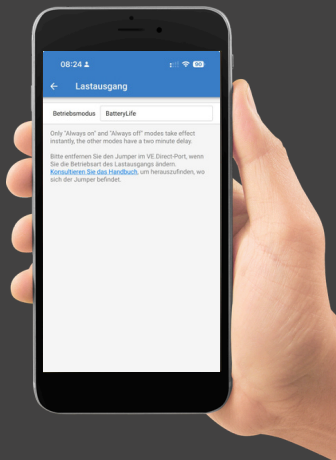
08:24

Lastausgang

Betriebsmodus BatteryLife

Only "Always on" and "Always off" modes take effect instantly, the other modes have a two minute delay.

Bitte entfernen Sie den Jumper im VE.Direct-Port, wenn Sie die Betriebsart des Lastausgangs ändern. Konsultieren Sie das Handbuch, um herauszufinden, wo sich der Jumper befindet.